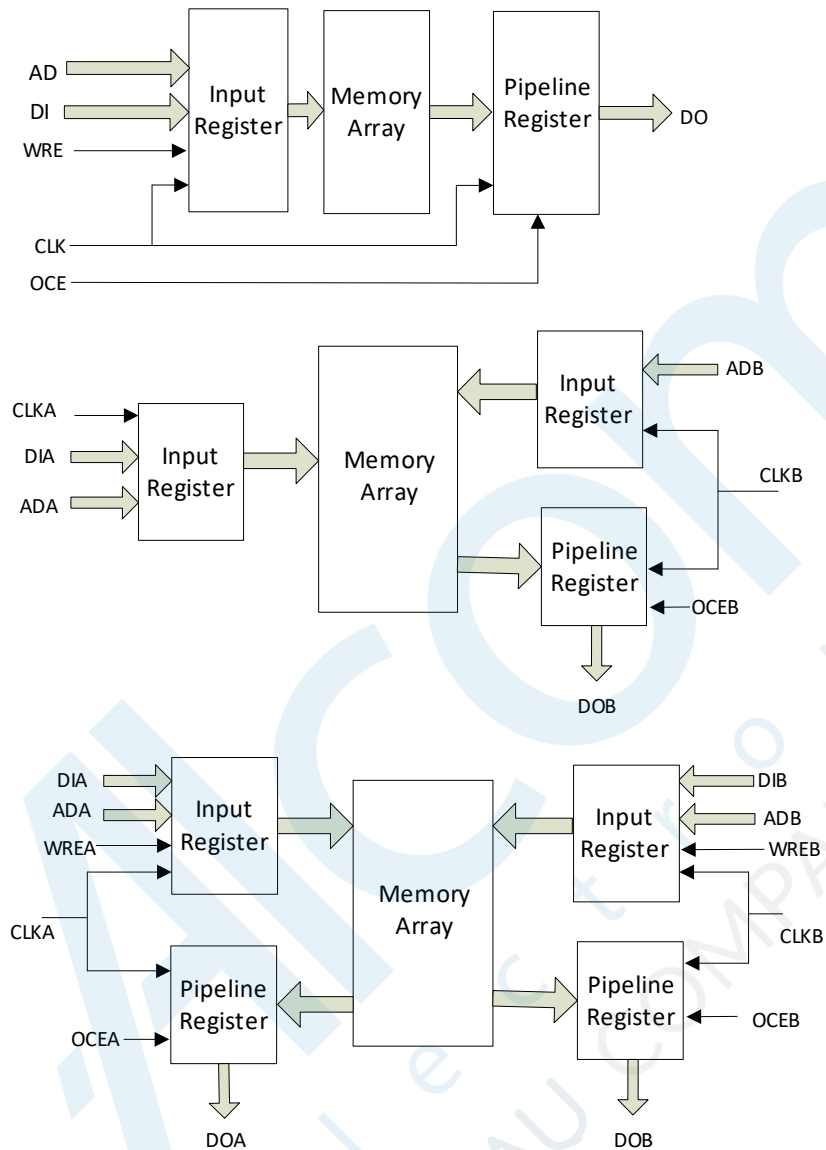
AD
DI
WRE
CLK
OCE
Input Register
Memory Array
Pipeline Register
DO

CLKA
DIA
ADA
Input Register
Memory Array
Input Register
ADB
CLKB
Pipeline Register
OCEB
DOB

DIA
ADA
WREA
CLKA
Input Register
Pipeline Register
OCEA
DOA
Memory Array
Input Register
DIB
ADB
WREB
CLKB
Pipeline Register
OCEB
DOB